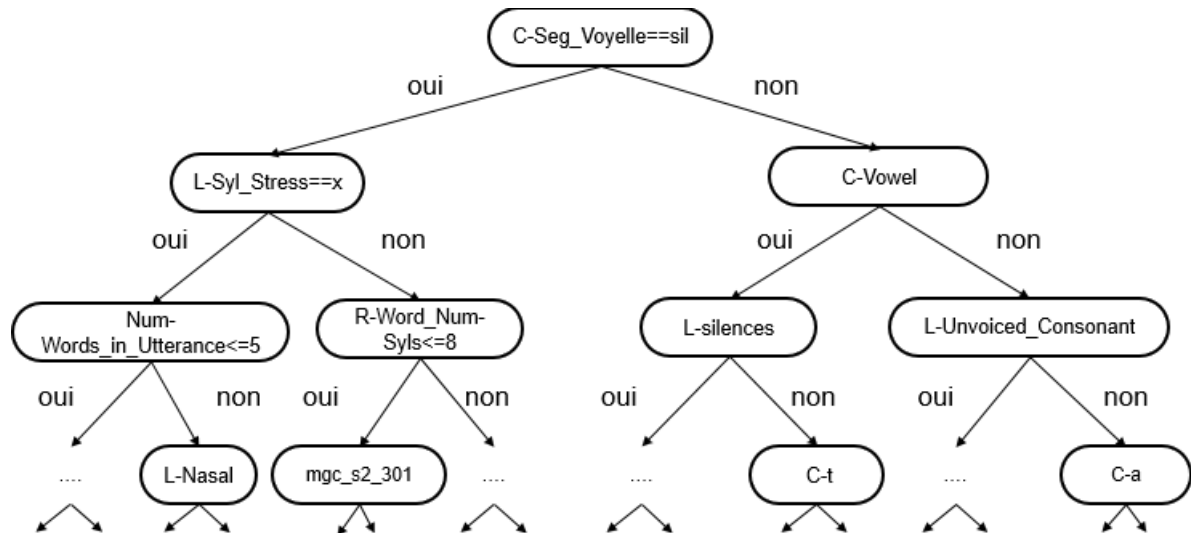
C-Seg_Voyelle==sil

oui

non

L-Syl_Stress==x

C-Vowel

oui

non

oui

non

Num-Words_in_Utterance<=5

R-Word_Num-Syls<=8

L-silences

L-Unvoiced_Consonant

oui

non

oui

non

oui

non

oui

non

....

L-Nasal

mgc_s2_301

....

....

C-t

....

C-a